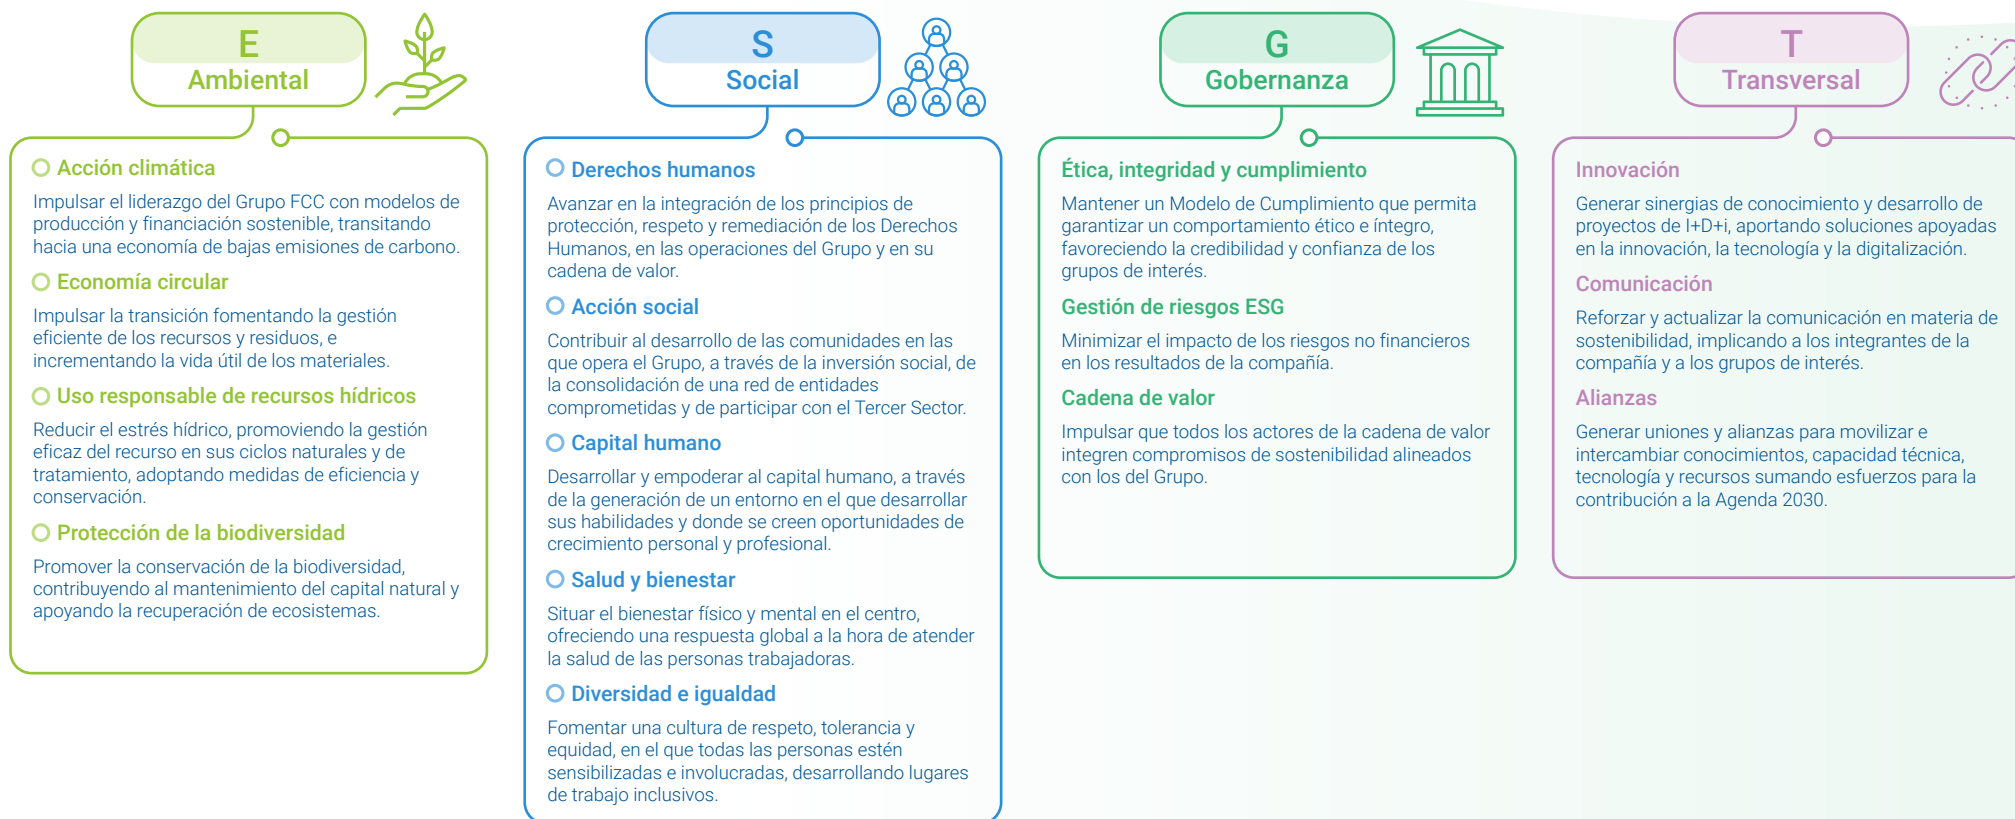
E
Ambiental

Acción climática

Impulsar el liderazgo del Grupo FCC con modelos de producción y financiación sostenible, transitando hacia una economía de bajas emisiones de carbono.

Economía circular

Impulsar la transición fomentando la gestión eficiente de los recursos y residuos, e incrementando la vida útil de los materiales.

Uso responsable de recursos hídricos

Reducir el estrés hídrico, promoviendo la gestión eficaz del recurso en sus ciclos naturales y de tratamiento, adoptando medidas de eficiencia y conservación.

Protección de la biodiversidad

Promover la conservación de la biodiversidad, contribuyendo al mantenimiento del capital natural y apoyando la recuperación de ecosistemas.

S
Social

Derechos humanos

Avanzar en la integración de los principios de protección, respeto y remediación de los Derechos Humanos, en las operaciones del Grupo y en su cadena de valor.

Acción social

Contribuir al desarrollo de las comunidades en las que opera el Grupo, a través de la inversión social, de la consolidación de una red de entidades comprometidas y de participar con el Tercer Sector.

Capital humano

Desarrollar y empoderar al capital humano, a través de la generación de un entorno en el que desarrollar sus habilidades y donde se creen oportunidades de crecimiento personal y profesional.

Salud y bienestar

Situar el bienestar físico y mental en el centro, ofreciendo una respuesta global a la hora de atender la salud de las personas trabajadoras.

Diversidad e igualdad

Fomentar una cultura de respeto, tolerancia y equidad, en el que todas las personas estén sensibilizadas e involucradas, desarrollando lugares de trabajo inclusivos.

G
Gobernanza

Ética, integridad y cumplimiento

Mantener un Modelo de Cumplimiento que permita garantizar un comportamiento ético e íntegro, favoreciendo la credibilidad y confianza de los grupos de interés.

Gestión de riesgos ESG

Minimizar el impacto de los riesgos no financieros en los resultados de la compañía.

Cadena de valor

Impulsar que todos los actores de la cadena de valor integren compromisos de sostenibilidad alineados con los del Grupo.

T
Transversal

Innovación

Generar sinergias de conocimiento y desarrollo de proyectos de I+D+i, aportando soluciones apoyadas en la innovación, la tecnología y la digitalización.

Comunicación

Reforzar y actualizar la comunicación en materia de sostenibilidad, implicando a los integrantes de la compañía y a los grupos de interés.

Alianzas

Generar uniones y alianzas para movilizar e intercambiar conocimientos, capacidad técnica, tecnología y recursos sumando esfuerzos para la contribución a la Agenda 2030.